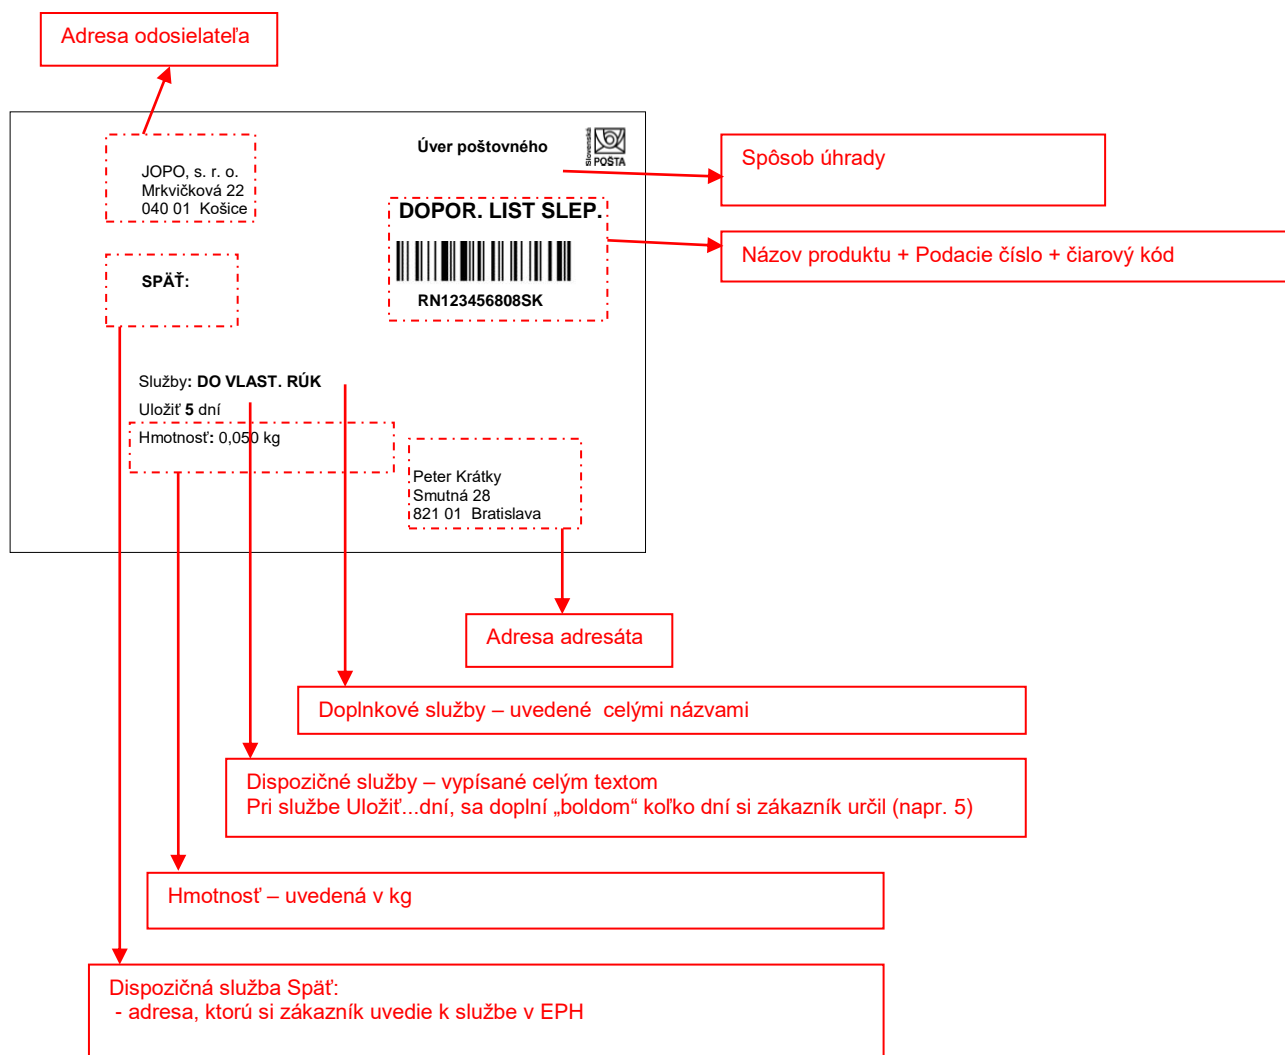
Adresa odosielateľa

JOPO, s. r. o.
Mrkvičková 22
040 01 Košice

Úver poštovného

Slovenská POŠTA

Spôsob úhrady

DOPOR. LIST SLEP.

RN123456808SK

Názov produktu + Podacie číslo + čiarový kód

SPÄŤ:

Služby: DO VLAST. RÚK

Uložiť 5 dní

Hmotnosť: 0,050 kg

Peter Krátky
Smutná 28
821 01 Bratislava

Adresa adresáta

Doplnkové služby – uvedené celými názvami

Dispozičné služby – vypísané celým textom
Pri službe Uložiť...dní, sa doplní „boldom“ koľko dní si zákazník určil (napr. 5)

Hmotnosť – uvedená v kg

Dispozičná služba Späť:
- adresa, ktorú si zákazník uvedie k službe v EPH